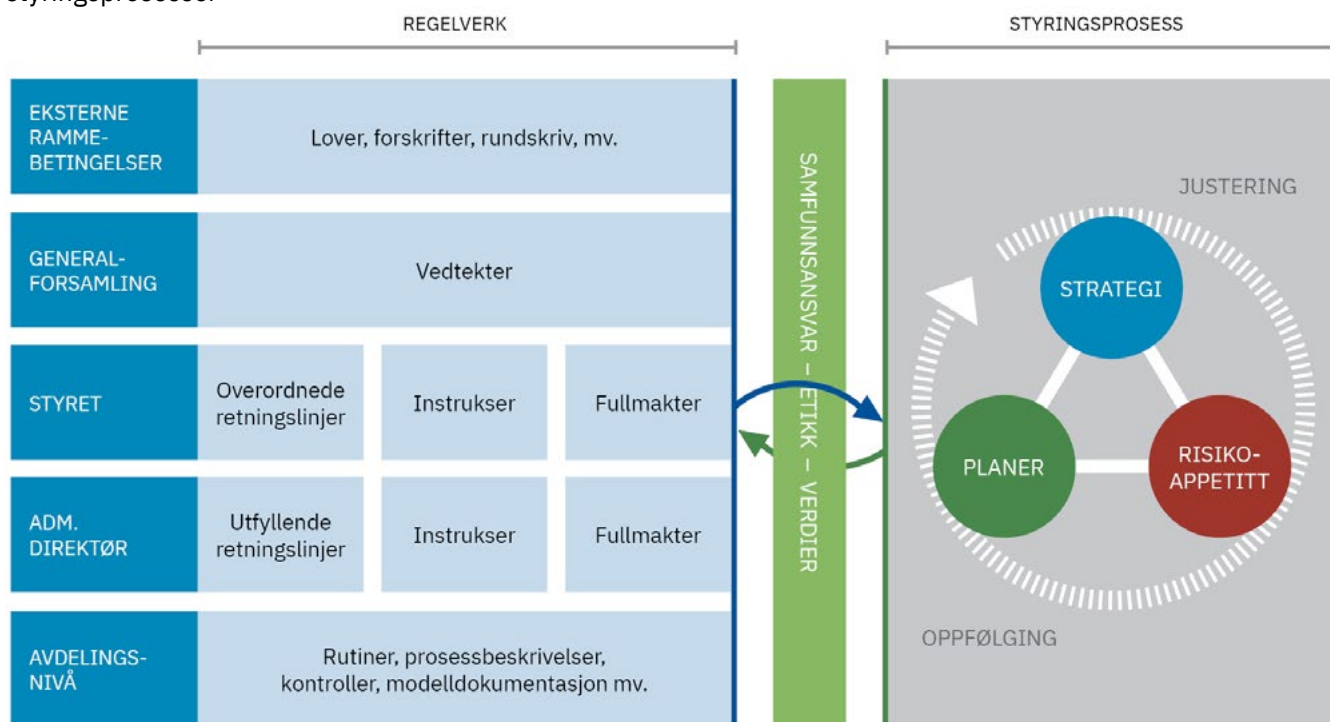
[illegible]

REGELVERK

STYRINGSPROSESS

EKSTERNE RAMMEBETINGELSER

Lover, forskrifter, rundskriv, mv.

GENERALFORSAMLING

Vedtekter

STYRET

Overordnede retningslinjer

Instrukser

Fullmakter

ADM. DIREKTØR

Utfyllende retningslinjer

Instrukser

Fullmakter

AVDELINGSNIVÅ

Rutiner, prosessbeskrivelser, kontroller, modelldokumentasjon mv.

SAMFUNNSANSVAR – ETIKK – VERDIER

JUSTERING

STRATEGI

PLANER

RISIKOAPPETITT

OPPFØLGING